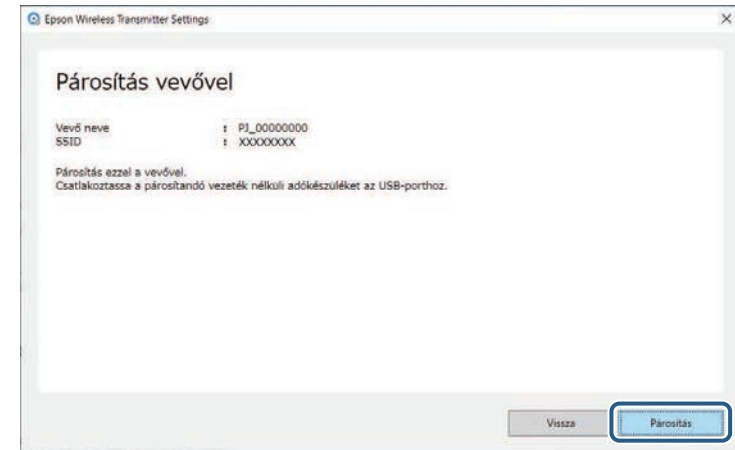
Epson Wireless Transmitter Settings

×

Párosítás vevővel

Vevő neve : PJ_00000000
SSID : XXXXXXXX

Párosítás ezzel a vevővel.
Csatlakoztassa a párosítandó vezeték nélküli adókészüléket az USB-porthoz.

Vissza

Párosítás